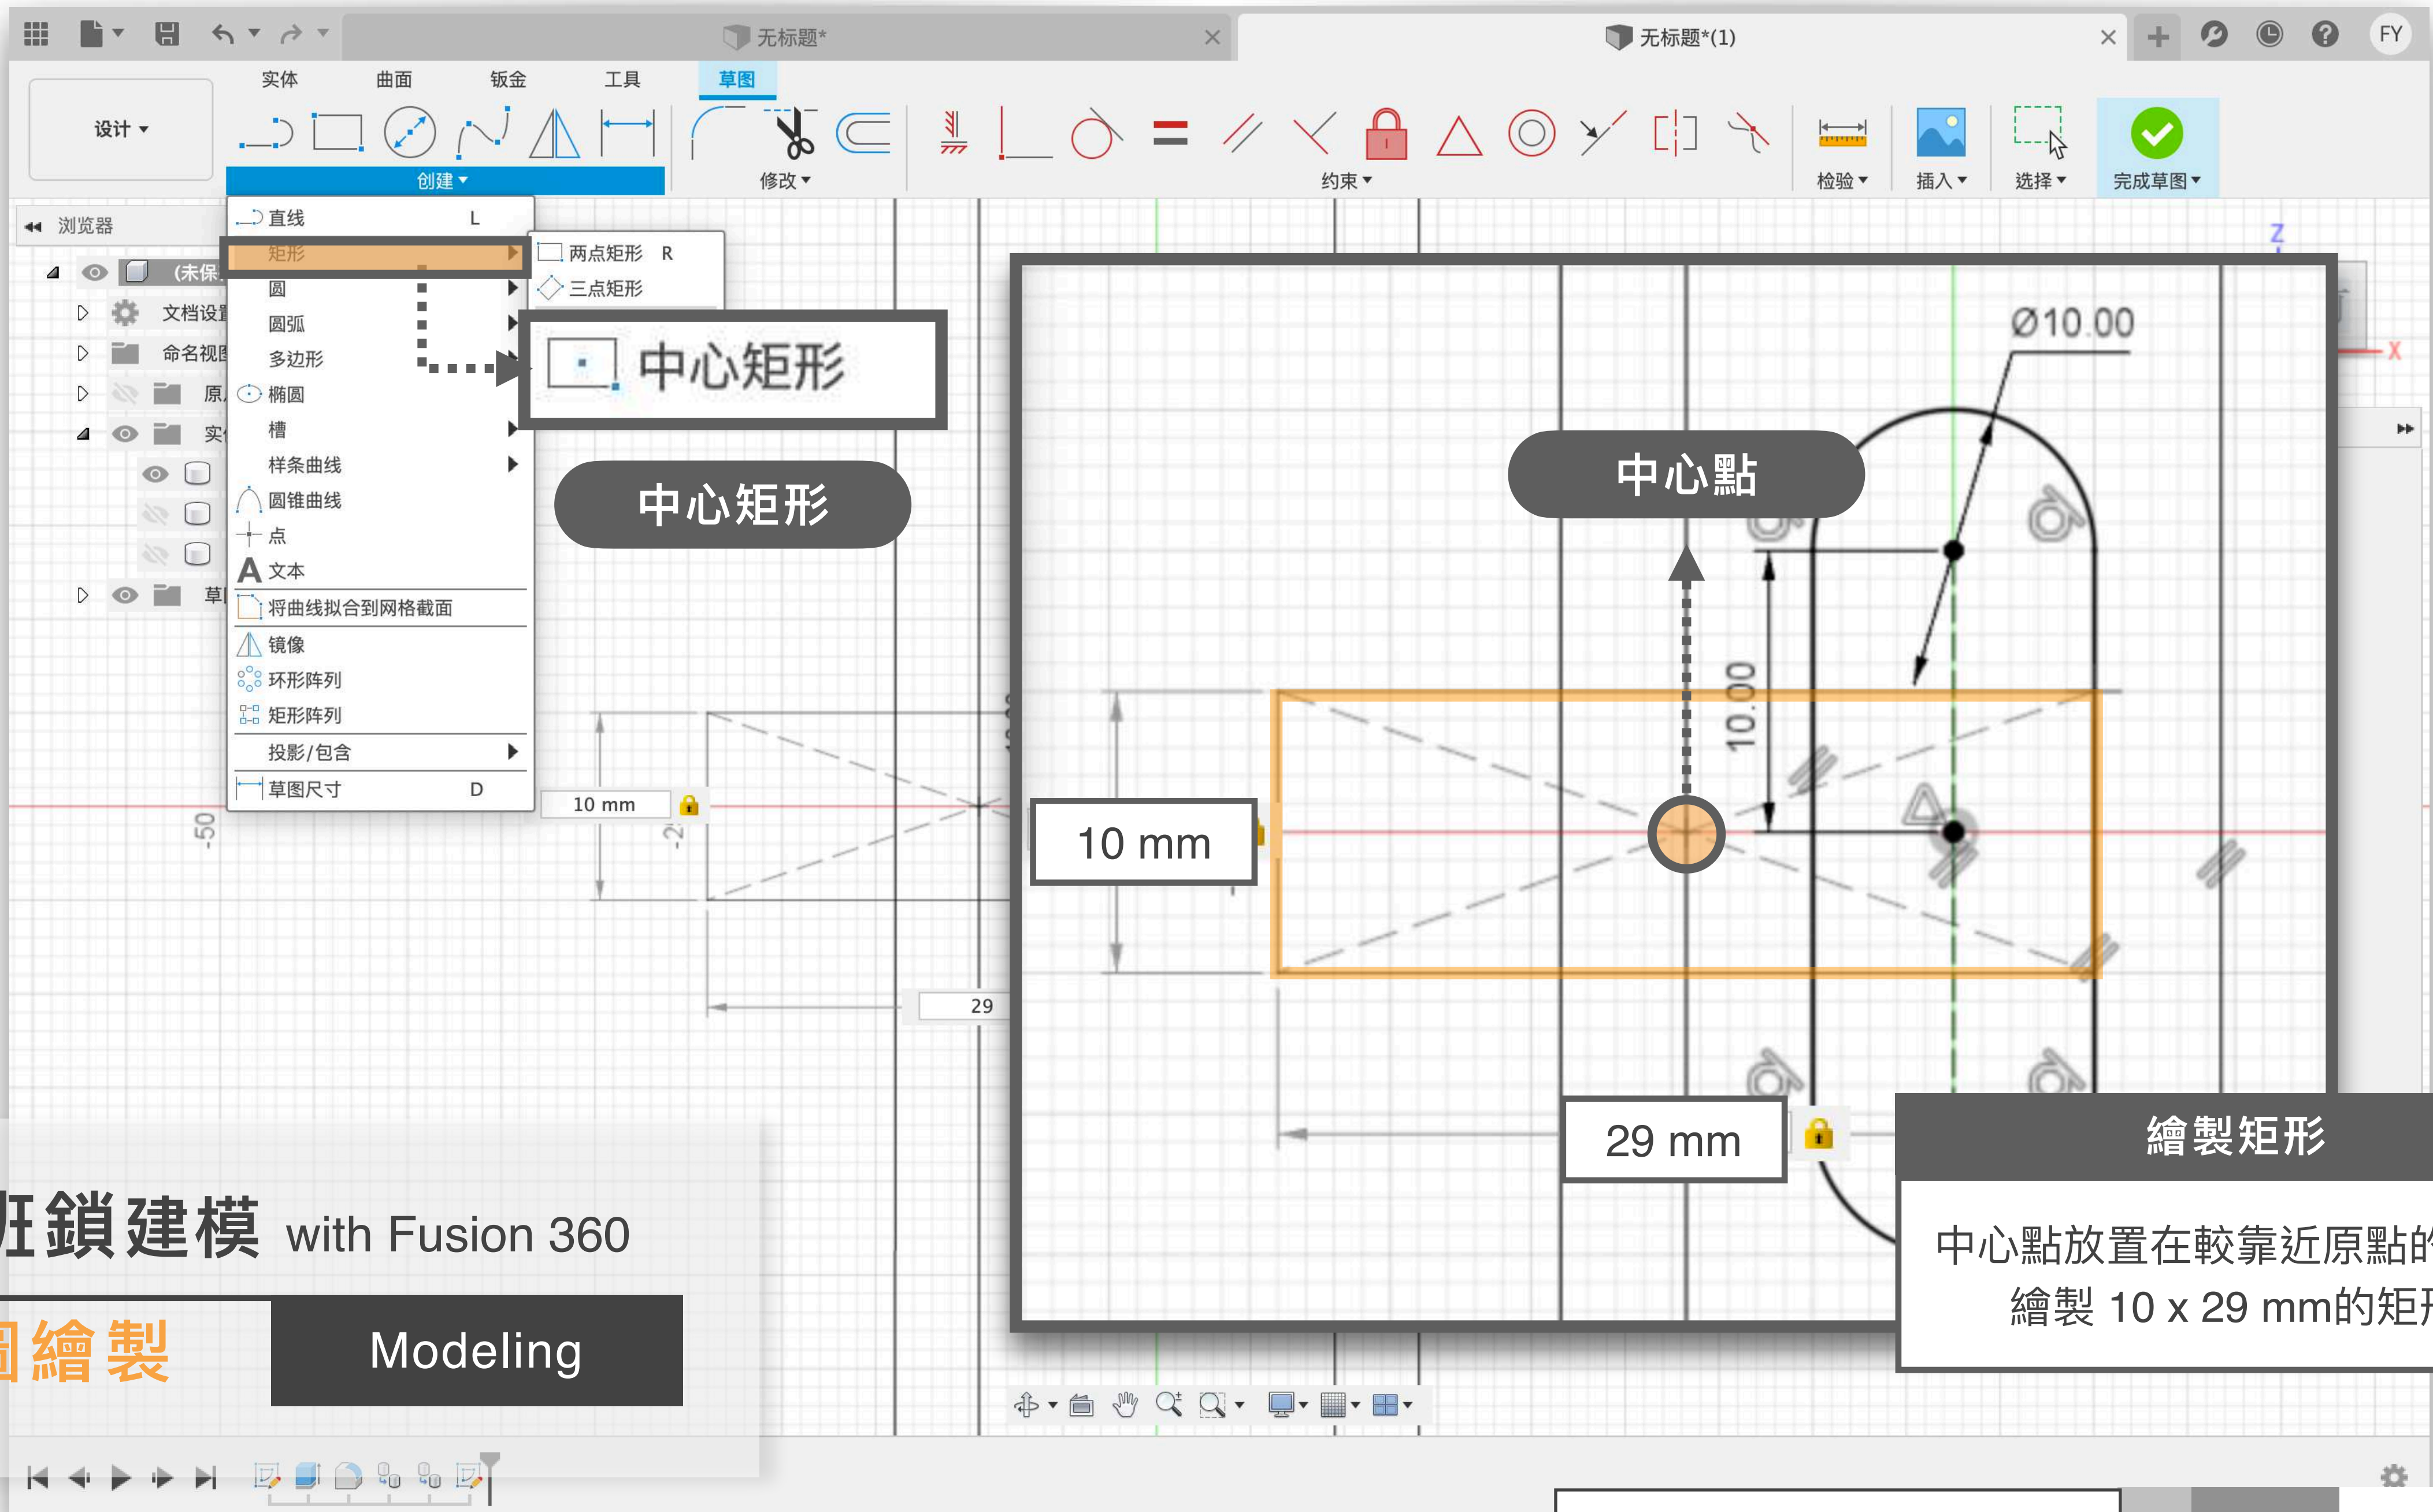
无标题*

无标题*(1)

FY

设计 ▾

实体 曲面 钣金 工具 草图

创建 ▾

修改 ▾

约束 ▾

检验 ▾

插入 ▾

选择 ▾

完成草图 ▾

浏览器

(未保

文档设置

命名视图

原

实

草

直线 L

矩形

圆

圆弧

多边形

椭圆

槽

样条曲线

圆锥曲线

点

文本

将曲线拟合到网格截面

镜像

环形阵列

矩形阵列

投影/包含

草图尺寸 D

两点矩形 R

三点矩形

中心矩形

中心矩形

10 mm

29

-50

Z

X

Ø10.00

中心點

10.00

10 mm

29 mm

繪製矩形

中心點放置在較靠近原點的

繪製 10 x 29 mm的矩

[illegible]鎖建模 with Fusion 360

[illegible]繪製

Modeling